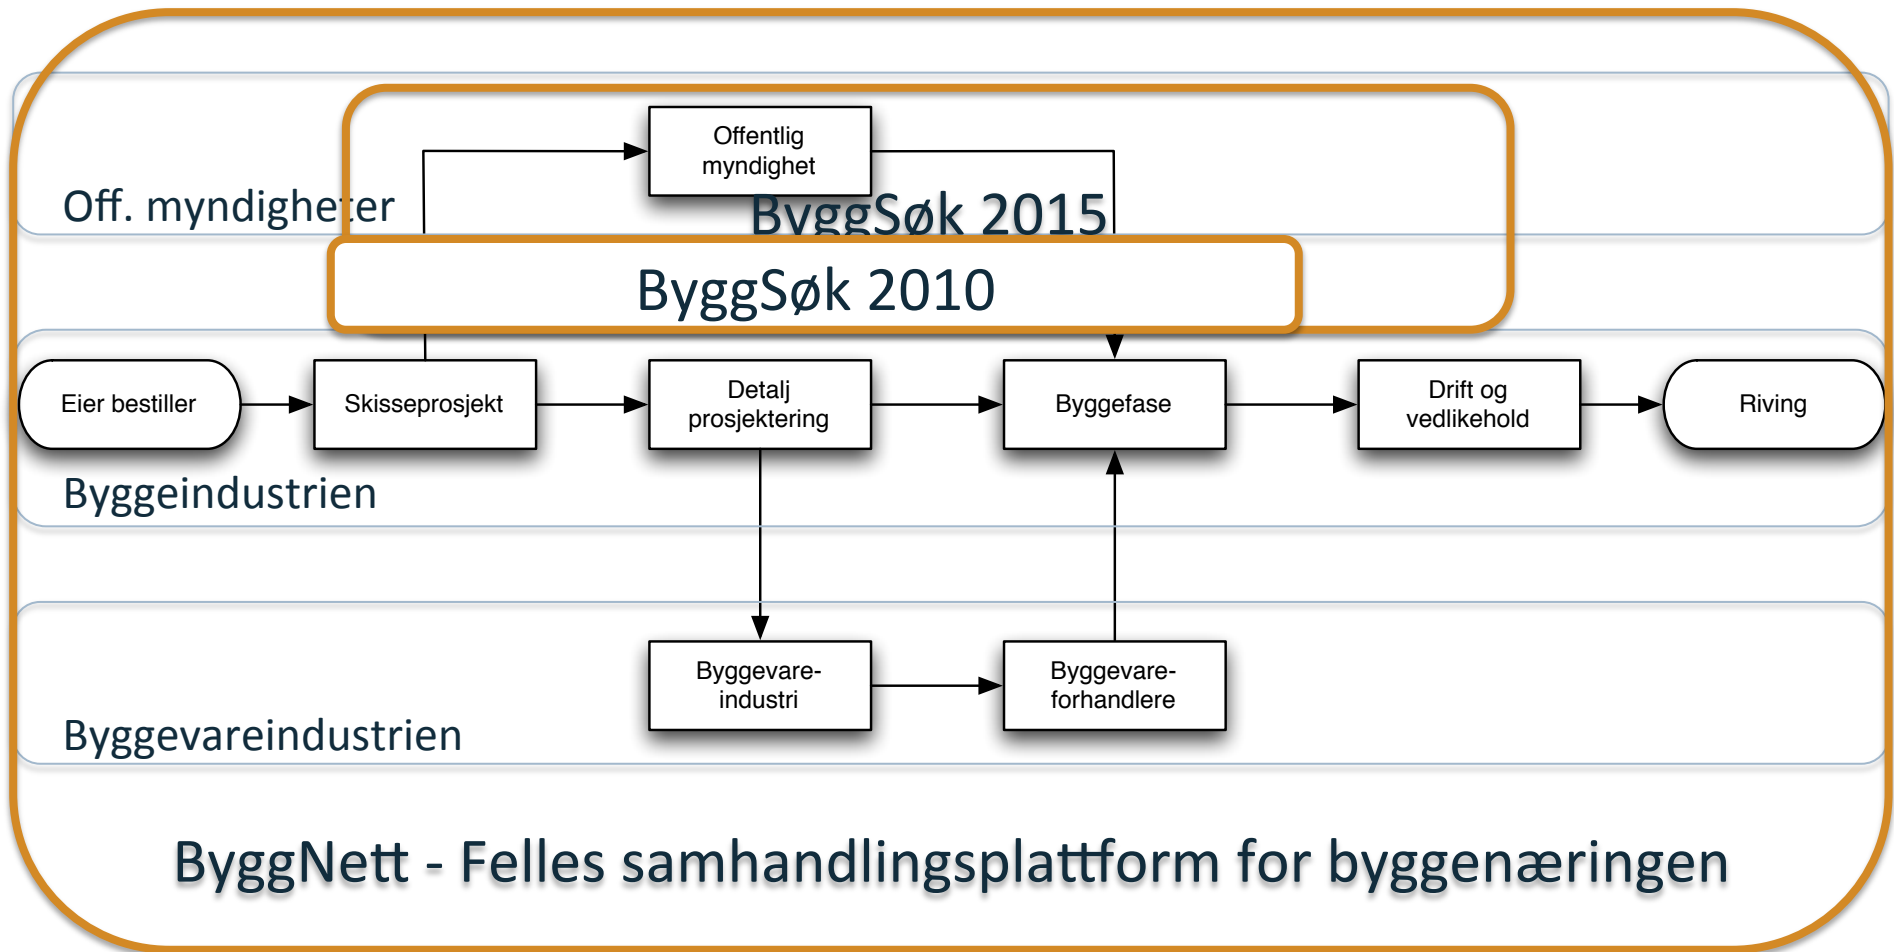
Offentlig myndighet

Off. myndigheter

ByggSøk 2015

ByggSøk 2010

Eier bestiller

Skisseprosjekt

Detalj prosjektering

Byggefase

Drift og vedlikehold

Riving

Byggeindustrien

Byggevare-industri

Byggevare-forhandlere

Byggevareindustrien

ByggNett - Felles samhandlingsplattform for byggenæringen